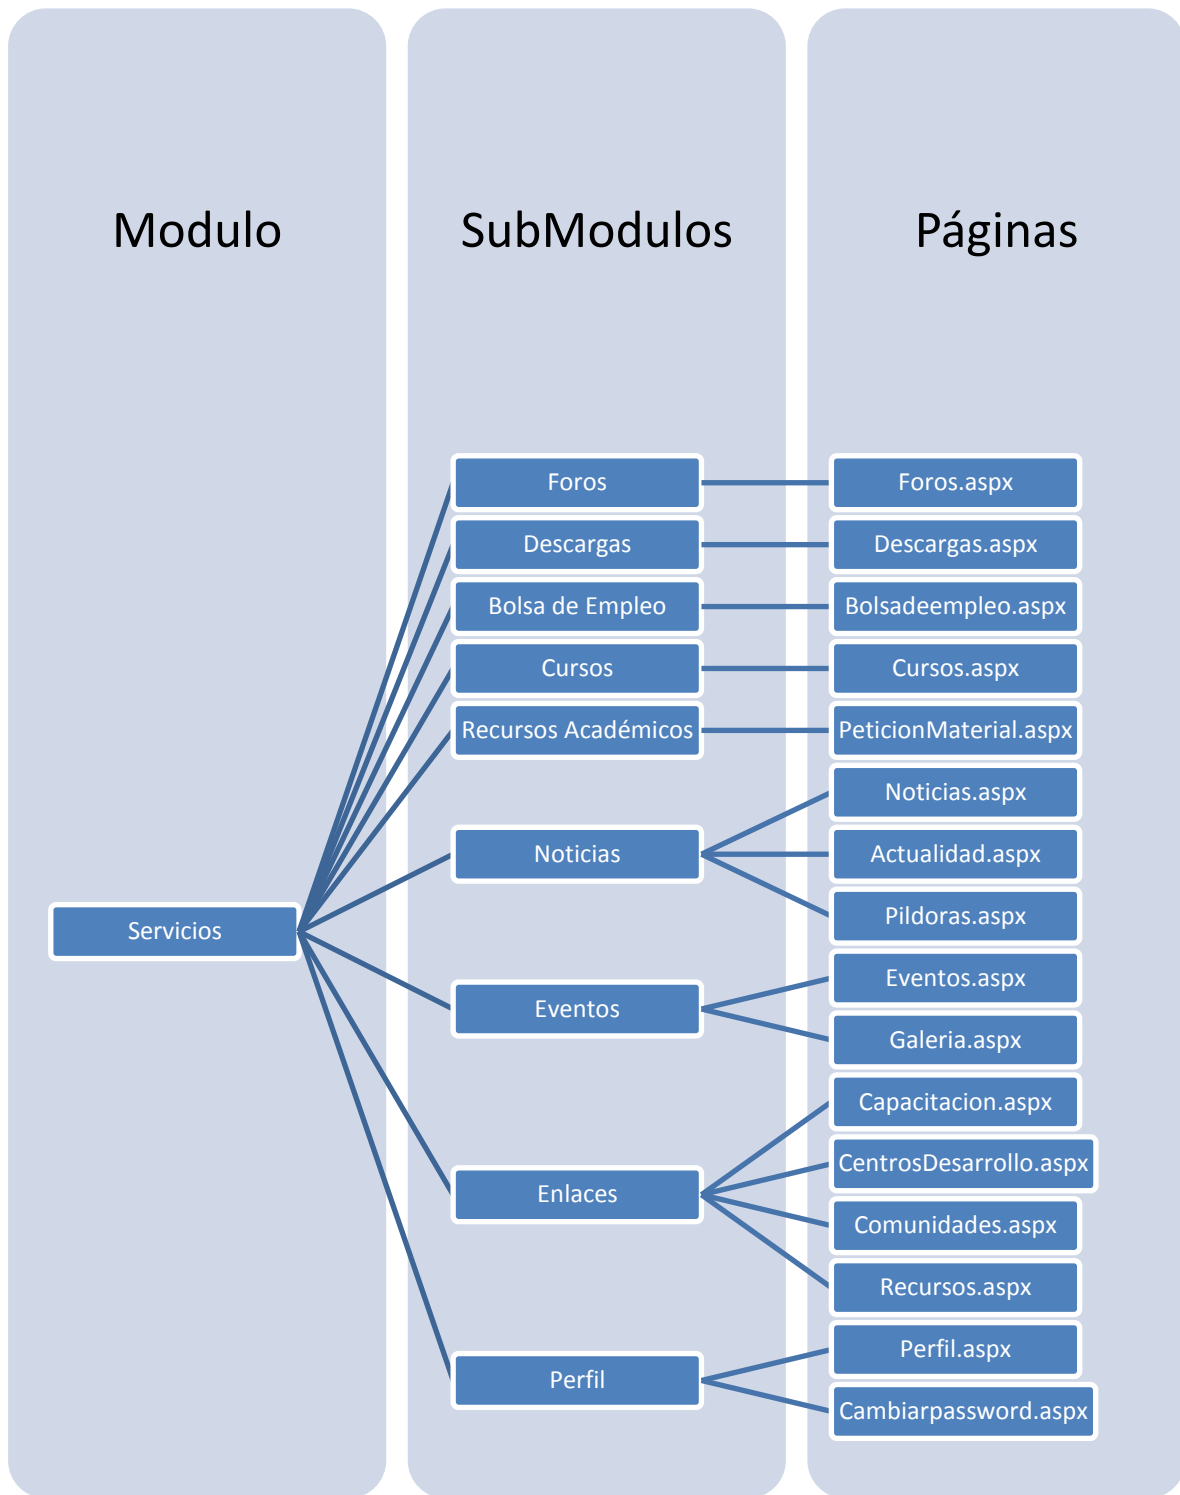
Modulo

Servicios

SubModulos

Foros

Descargas

Bolsa de Empleo

Cursos

Recursos Académicos

Noticias

Eventos

Enlaces

Perfil

Páginas

Foros.aspx

Descargas.aspx

Bolsadeempleo.aspx

Cursos.aspx

PeticionMaterial.aspx

Noticias.aspx

Actualidad.aspx

Pildoras.aspx

Eventos.aspx

Galeria.aspx

Capacitacion.aspx

CentrosDesarrollo.aspx

Comunidades.aspx

Recursos.aspx

Perfil.aspx

Cambiarpassword.aspx